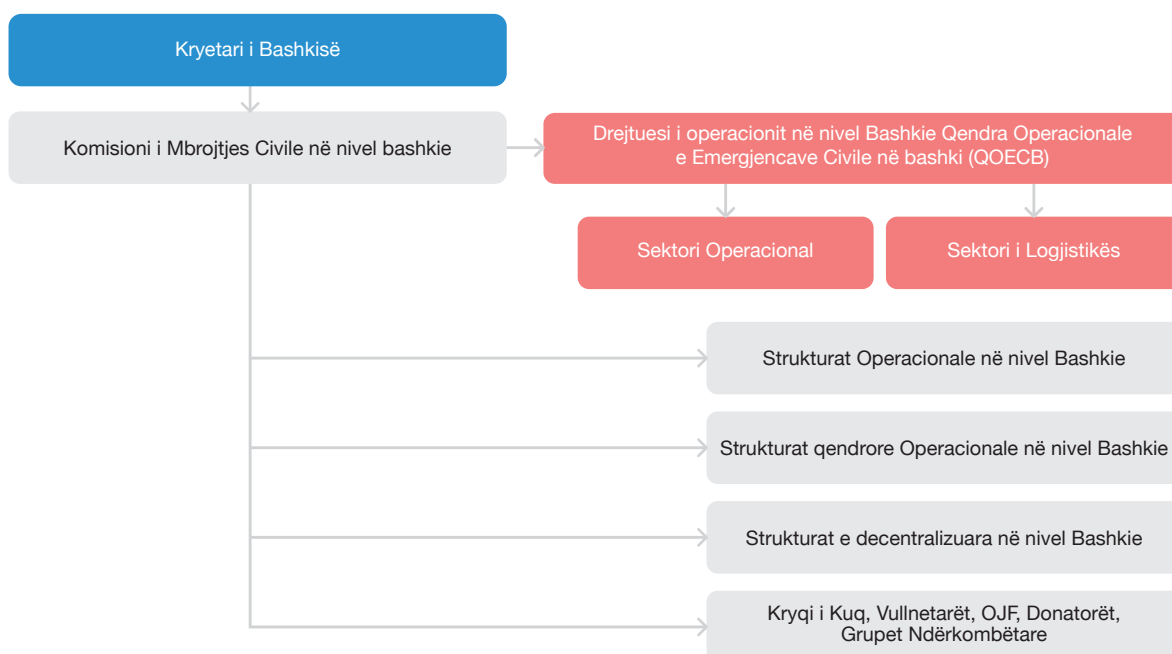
Kryetari i Bashkisë

Komisioni i Mbrojtjes Civile në nivel bashkie

Drejtuesi i operacionit në nivel Bashkie Qendra Operacionale e Emergjencave Civile në bashki (QOECB)

Sektori Operacional

Sektori i Logjistikës

Strukturat Operacionale në nivel Bashkie

Strukturat qendrore Operacionale në nivel Bashkie

Strukturat e decentralizuara në nivel Bashkie

Kryqi i Kuq, Vullnetarët, OJF, Donatorët, Grupet Ndërkombëtare